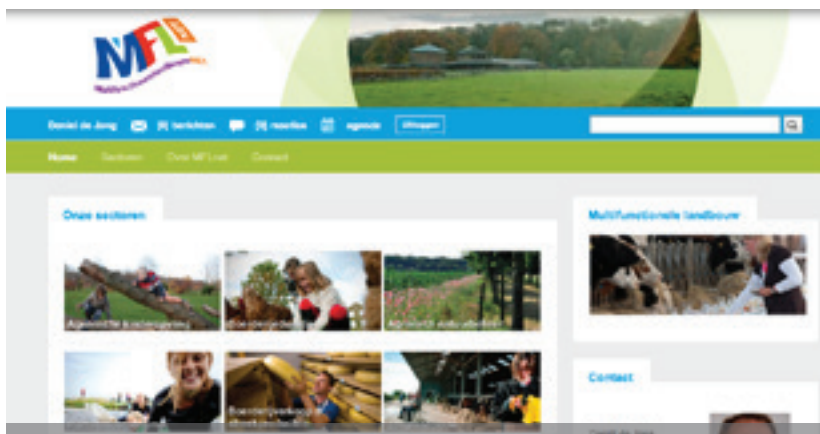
MFL

Multifunctionele landbouw

Daniel de Jong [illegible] berichten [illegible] reacties agenda Uitloggen

Home Sectoren Over MFLnet Contact

Onze sectoren

Agrarische kinderopvang

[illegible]

Agrarisch natuurbeheer

Boerderijeducatie

Multifunctionele landbouw

Contact